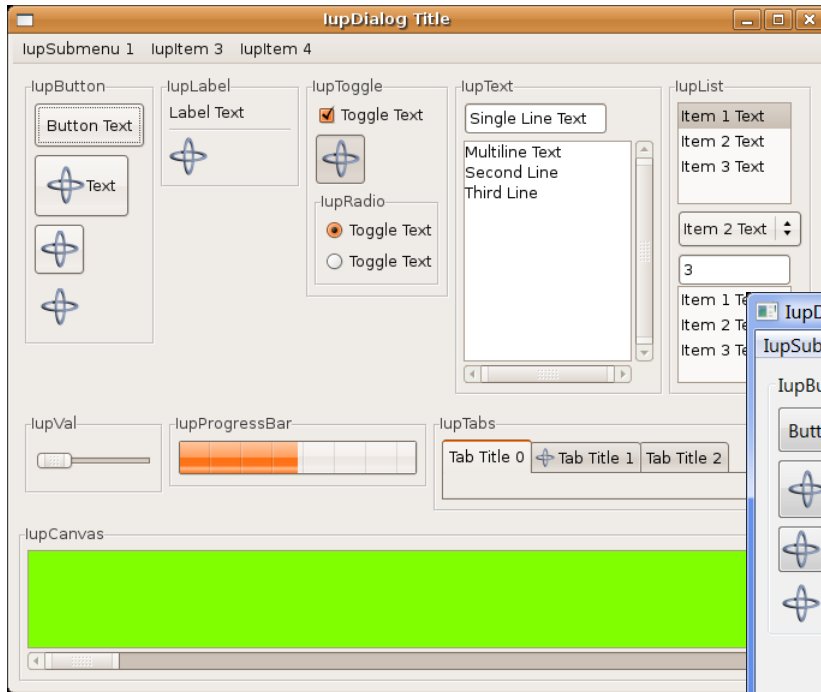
IupDialog Title

IupSubmenu 1 IupItem 3 IupItem 4

IupButton
Button Text
Text

IupLabel
Label Text

IupToggle
Toggle Text

IupRadio
Toggle Text
Toggle Text

IupText
Single Line Text
Multiline Text
Second Line
Third Line

IupList
Item 1 Text
Item 2 Text
Item 3 Text
Item 2 Text
3
Item 1 Te
Item 2 Te
Item 3 Te

IupVal

IupProgressBar

IupTabs
Tab Title 0 Tab Title 1 Tab Title 2

IupCanvas

IupD
IupSub
IupBu
Butt